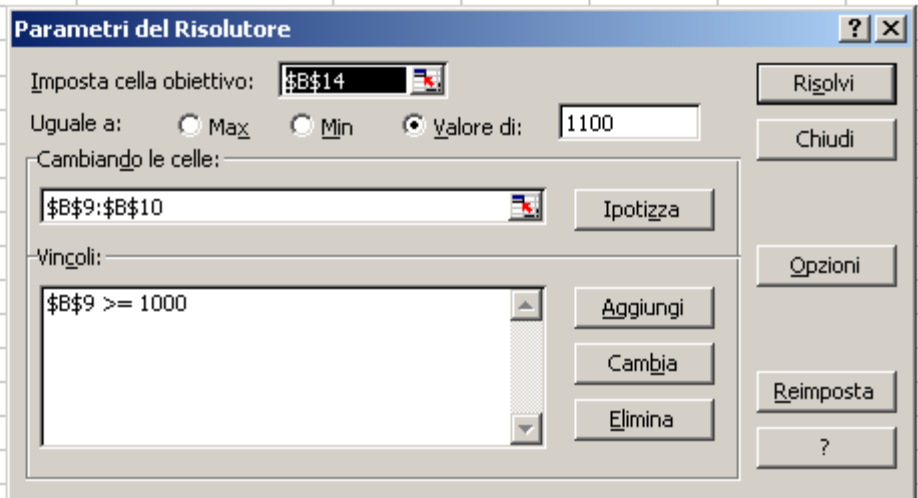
Parametri del Risolutore

?

X

Imposta cella obiettivo: $B$14

Risolvi

Uguale a: Max Min Valore di: 1100

Chiudi

Cambiando le celle:

$B$9:$B$10

Ipotizza

Vincoli:

Opzioni

$B$9 >= 1000

Aggiungi

Cambia

Elimina

Reimposta

?